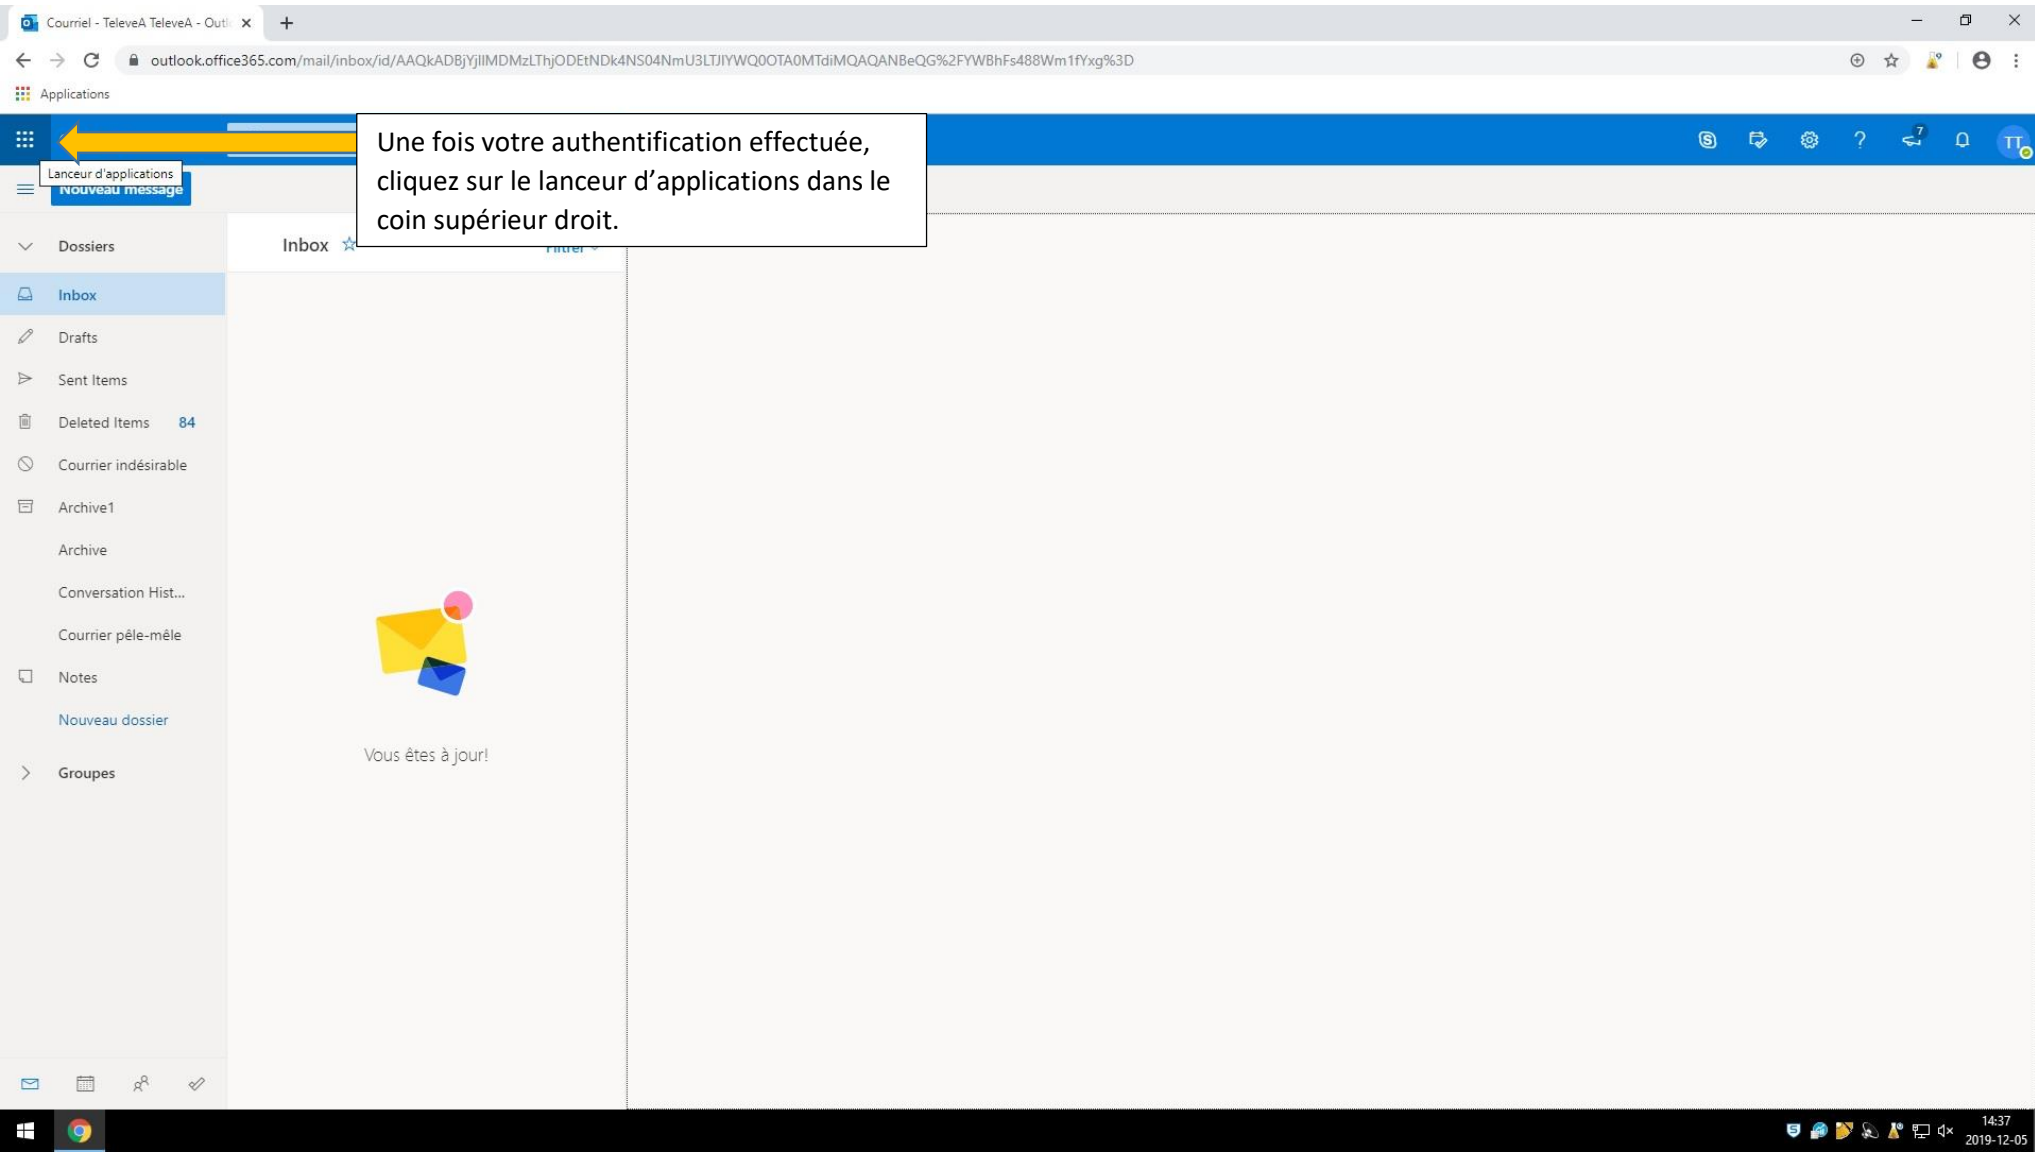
Courriel - TeleveA TeleveA - Outl

outlook.office365.com/mail/inbox/id/AAQkADBjYjllMDMzLThjODEtNDk4NS04NmU3LTJlYWQ0OTA0MTdiMQAQANBeQG%2FYWBhFs488Wm1fYxg%3D

Applications

Une fois votre authentification effectuée, cliquez sur le lanceur d'applications dans le coin supérieur droit.

Lanceur d'applications

Nouveau message

7

TT

Dossiers

Inbox

Filtrer

Inbox

Drafts

Sent Items

Deleted Items 84

Courrier indésirable

Archive1

Archive

Conversation Hist...

Courrier pêle-mêle

Notes

Nouveau dossier

Groupes

Vous êtes à jour!

14:37
2019-12-05